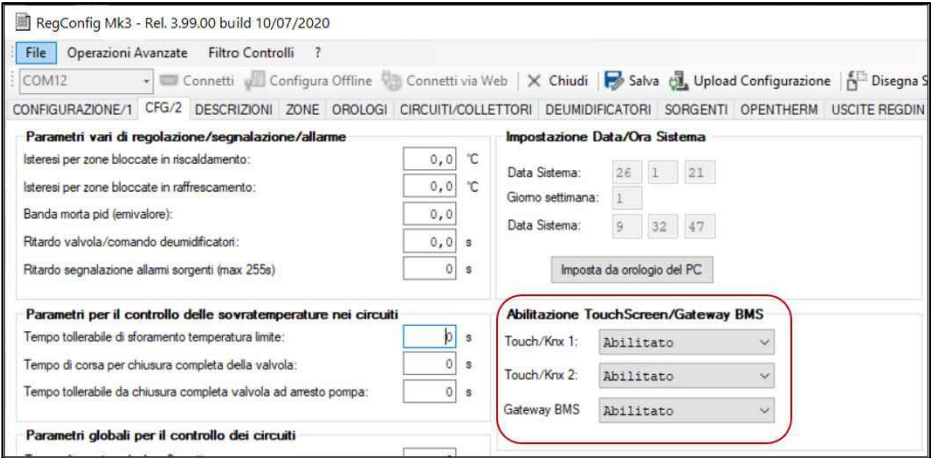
RegConfig Mk3 - Rel. 3.99.00 build 10/07/2020

File Operazioni Avanzate Filtro Controlli ?

COM12 Connetti Configura Offline Connetti via Web Chiudi Salva Upload Configurazione Disegna S

CONFIGURAZIONE/1 CFG/2 DESCRIZIONI ZONE OROLOGI CIRCUITI/COLLETTORI DEUMIDIFICATORI SORGENTI OPENTHERM USCITE REGDIN

Parametri vari di regolazione/segnalazione/allarme

Isteresi per zone bloccate in riscaldamento: 0,0 °C

Isteresi per zone bloccate in raffrescamento: 0,0 °C

Banda morta pid (emivalore): 0,0

Ritardo valvola/comando deumidificatori: 0,0 s

Ritardo segnalazione allarmi sorgenti (max 255s) 0 s

Impostazione Data/Ora Sistema

Data Sistema: 26 1 21

Giorno settimana: 1

Data Sistema: 9 32 47

Imposta da orologio del PC

Parametri per il controllo delle sovratemperature nei circuiti

Tempo tollerabile di sforamento temperatura limite: 0 s

Tempo di corsa per chiusura completa della valvola: 0 s

Tempo tollerabile da chiusura completa valvola ad arresto pompa: 0 s

Abilitazione TouchScreen/Gateway BMS

Touch/Knx 1: Abilitato

Touch/Knx 2: Abilitato

Gateway BMS Abilitato

Parametri globali per il controllo dei circuiti